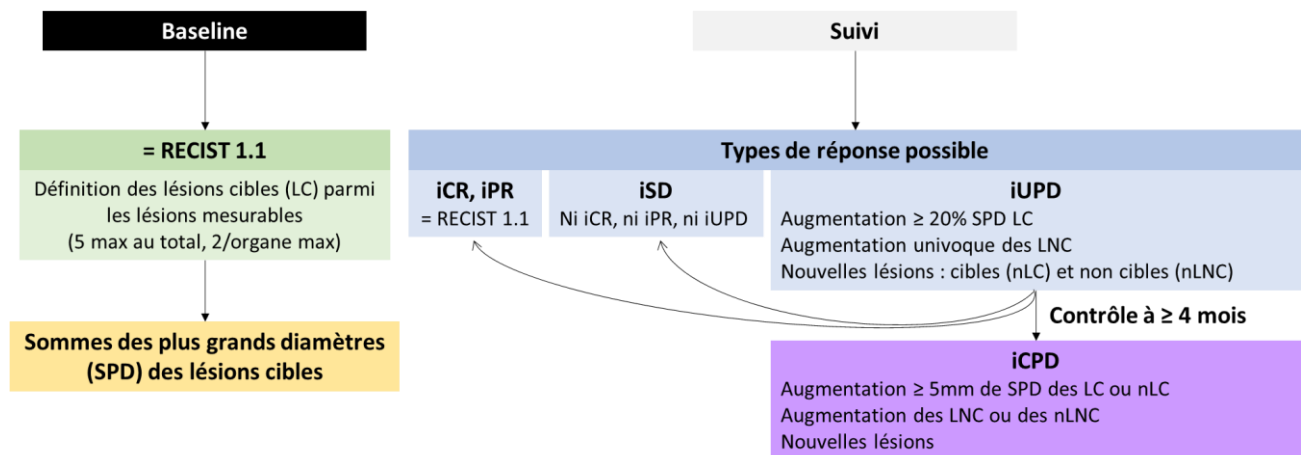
Baseline

= RECIST 1.1

Définition des lésions cibles (LC) parmi les lésions mesurables (5 max au total, 2/organe max)

Sommes des plus grands diamètres (SPD) des lésions cibles

Suivi

Types de réponse possible

iCR, iPR
= RECIST 1.1

iSD
Ni iCR, ni iPR, ni iUPD

iUPD
Augmentation ≥ 20% SPD LC
Augmentation univoque des LNC
Nouvelles lésions : cibles (nLC) et non cibles (nLNC)

Contrôle à ≥ 4 mois

iCPD
Augmentation ≥ 5mm de SPD des LC ou nLC
Augmentation des LNC ou des nLNC
Nouvelles lésions